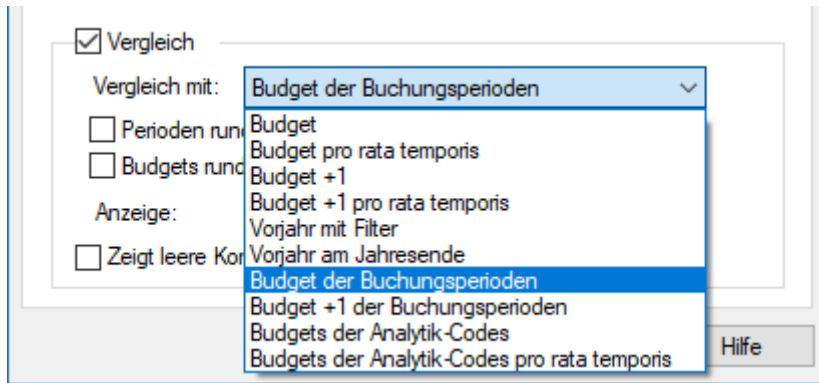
Vergleich

Vergleich mit: Budget der Buchungsperioden

Perioden run

Budgets rund

Anzeige:

Zeigt leere Ko

Budget
Budget pro rata temporis
Budget +1
Budget +1 pro rata temporis
Vorjahr mit Filter
Vorjahr am Jahresende
Budget der Buchungsperioden
Budget +1 der Buchungsperioden
Budgets der Analytik-Codes
Budgets der Analytik-Codes pro rata temporis

Hilfe